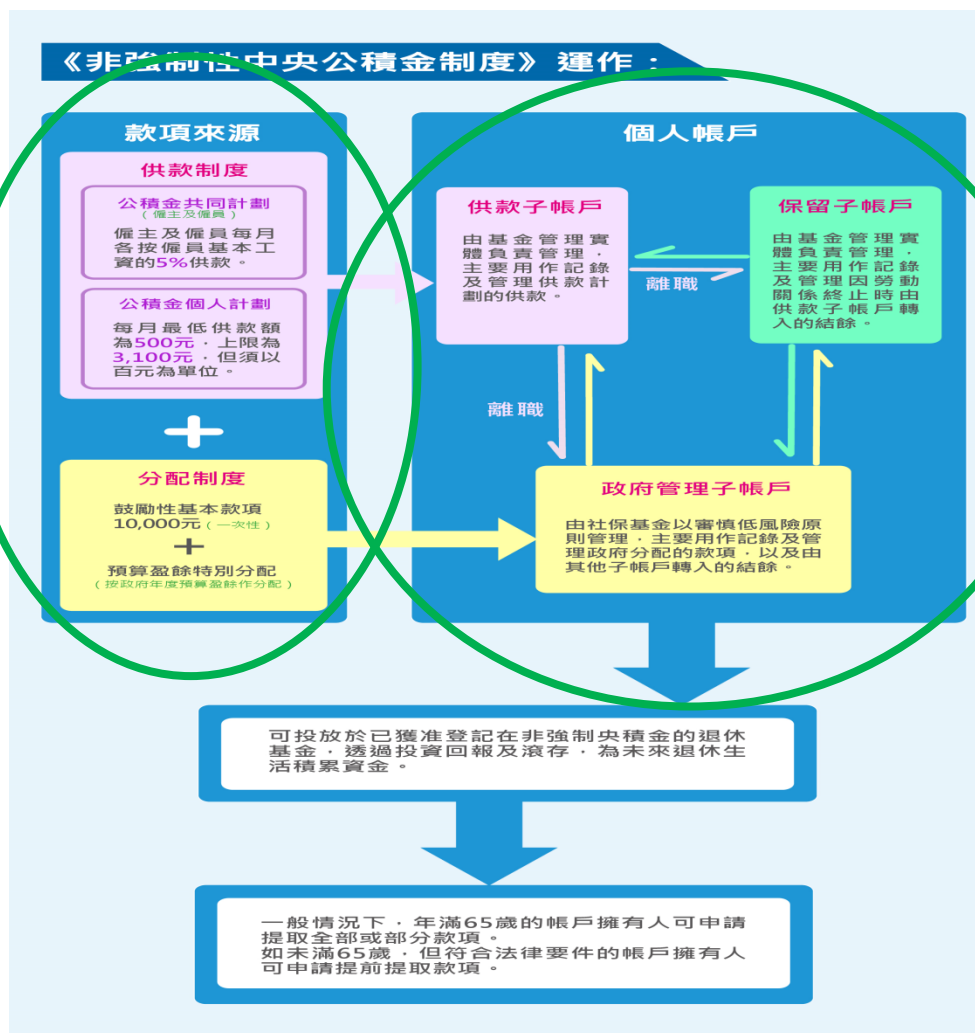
《非強制性中央公積金制度》運作：

款項來源

供款制度

公積金共同計劃
（僱主及僱員）

僱主及僱員每月各按僱員基本工資的5%供款。

公積金個人計劃

每月最低供款額為500元，上限為3,100元，但須以百元為單位。

+

分配制度

鼓勵性基本款項 10,000元（一次性）

+

預算盈餘特別分配
（按政府年度預算盈餘作分配）

個人帳戶

供款子帳戶

由基金管理實體負責管理，主要用作記錄及管理供款計劃的供款。

離職

保留子帳戶

由基金管理實體負責管理，主要用作記錄及管理因勞動關係終止時由供款子帳戶轉入的結餘。

離職

政府管理子帳戶

由社保基金以審慎低風險原則管理，主要用作記錄及管理政府分配的款項，以及由其他子帳戶轉入的結餘。

可投放於已獲准登記在非強制央積金的退休基金，透過投資回報及滾存，為未來退休生活積累資金。

一般情況下，年滿65歲的帳戶擁有人可申請提取全部或部分款項。
如未滿65歲，但符合法律要件的帳戶擁有人可申請提前提取款項。